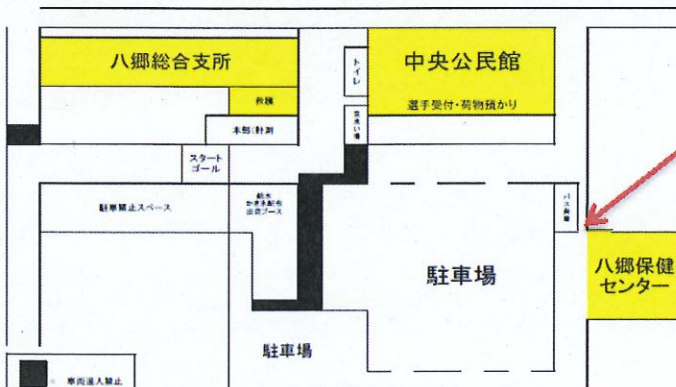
八郷総合支所

救護

本部・計測

スタート
ゴール

中央公民館

選手受付・荷物預かり

トイレ

手洗い場

駐車禁止スペース

鈴木
かき氷販売
出店ブース

バス乗車

駐車場

八郷保健
センター

駐車場

車両進入禁止